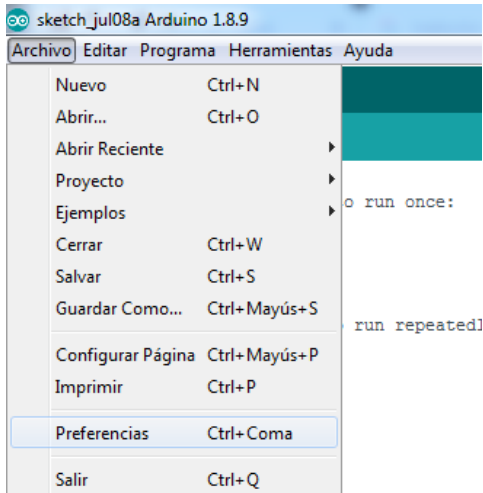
sketch_jul08a Arduino 1.8.9

Archivo Editar Programa Herramientas Ayuda

Nuevo Ctrl+N
Abrir... Ctrl+O
Abrir Reciente
Proyecto
Ejemplos
Cerrar Ctrl+W
Salvar Ctrl+S
Guardar Como... Ctrl+Mayús+S
Configurar Página Ctrl+Mayús+P
Imprimir Ctrl+P
Preferencias Ctrl+Coma
Salir Ctrl+Q

o run once:

run repeatedl